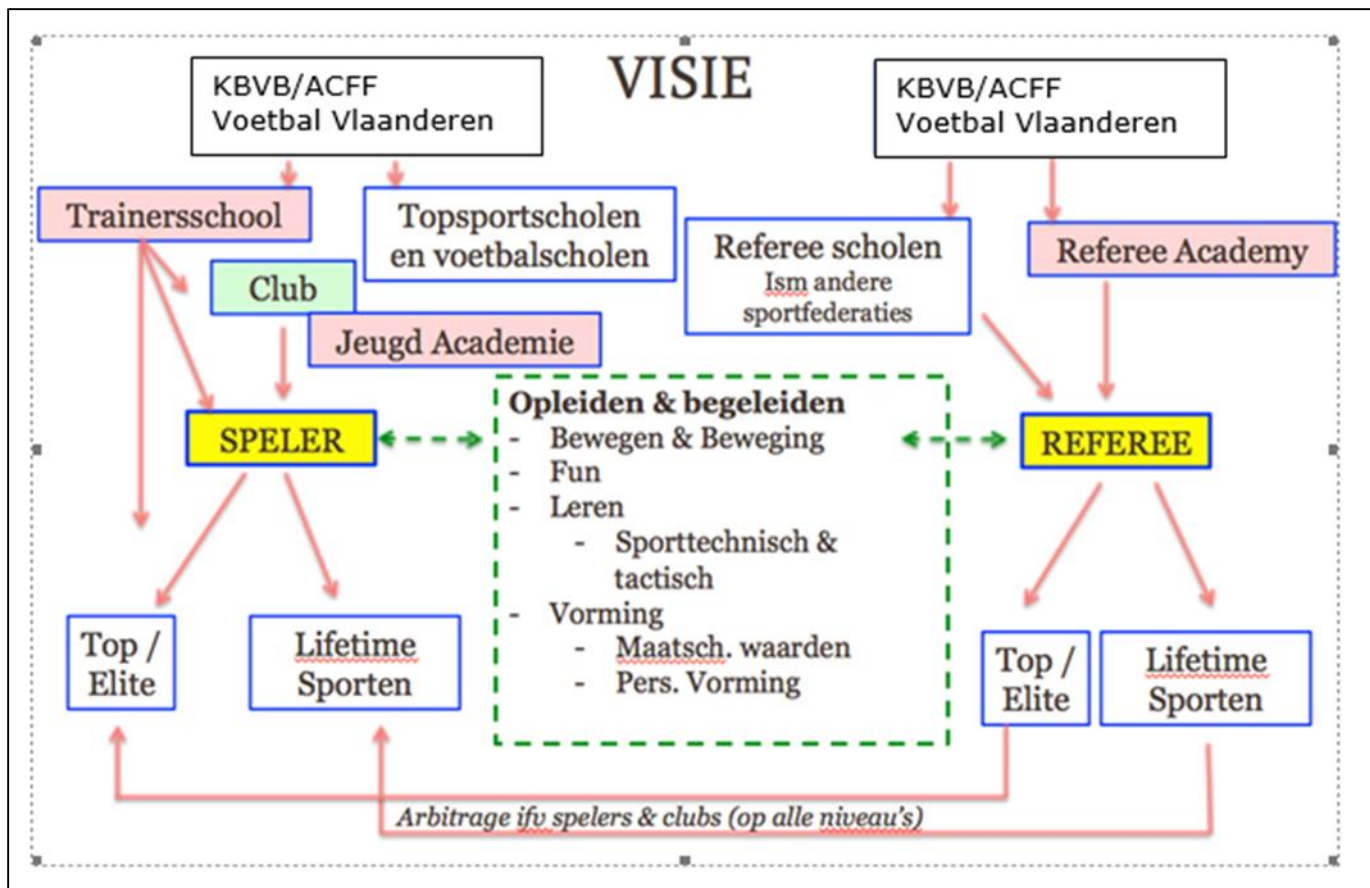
VISIE

KBVB/ACFF
Voetbal Vlaanderen

KBVB/ACFF
Voetbal Vlaanderen

Trainersschool

Topsportscholen en voetbalscholen

Referee scholen
Ism andere sportfederaties

Referee Academy

Club

Jeugd Academie

SPELER

Opleiden & begeleiden
- Bewegen & Beweging
- Fun
- Leren
  - Sporttechnisch & tactisch
- Vorming
  - Maatsch. waarden
  - Pers. Vorming

REFEREE

Top / Elite

Lifetime Sporten

Top / Elite

Lifetime Sporten

Arbitrage ifv spelers & clubs (op alle niveau's)